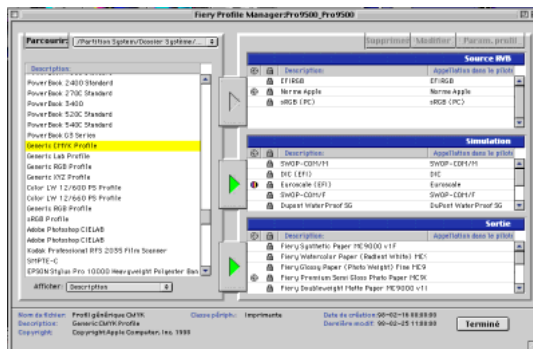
Fiery Profile Manager:Pro9500_Pro9500

Parcourir: /Partition Système/Dossier Système/...

Supprimer Modifier Param. profil

Description
PowerBook 2400 Standard
PowerBook 270C Standard
PowerBook 5400
PowerBook 520C Standard
PowerBook 540C Standard
PowerBook G3 Series
Generic CMYK Profile
Generic Lab Profile
Generic RGB Profile
Generic XYZ Profile
Color LW 12/600 PS Profile
Color LW 12/660 PS Profile
Generic RGB Profile
sRGB Profile
Adobe Photoshop CIELAB
Adobe Photoshop CIELAB
Kodak Professional RFS 2035 Film Scanner
SMPTE-C
EPSON Stylus Pro 10000 Heavyweight Polyester Ban

Afficher: Description

Source RVB

| | | Description: | Appellation dans le profil |
|---|---|---|---|
| | | EFIRGB | EFIRGB |
| | | Norme Apple | Norme Apple |
| | | sRGB (PC) | sRGB (PC) |

Simulation

| | | Description: | Appellation dans le profil |
|---|---|---|---|
| | | SWOP-COM/M | SWOP-COM/M |
| | | DIC (EFI) | DIC |
| | | Euroscale (EFI) | Euroscale |
| | | SWOP-COM/F | SWOP-COM/F |
| | | Dupont WaterProof SG | DuPont WaterProof SG |

Sortie

| | | Description: | Appellation dans le profil |
|---|---|---|---|
| | | Fiery Synthetic Paper ME9000 v1F | |
| | | Fiery Watercolor Paper (Radiant White) ME | |
| | | Fiery Glossy Paper (Photo Weight) Fine ME9 | |
| | | Fiery Premium Semi Gloss Photo Paper ME9K | |
| | | Fiery Doubleweight Matte Paper ME9000 v1I | |

Nom du fichier: Profil générique CMYK
Description: Generic CMYK Profile
Copyright: Copyright Apple Computer, Inc. 1999
Classe périph.: Imprimante
Date de création: 98-02-16 00:00:00
Dernière modif: 98-02-16 11:00:00

Terminé